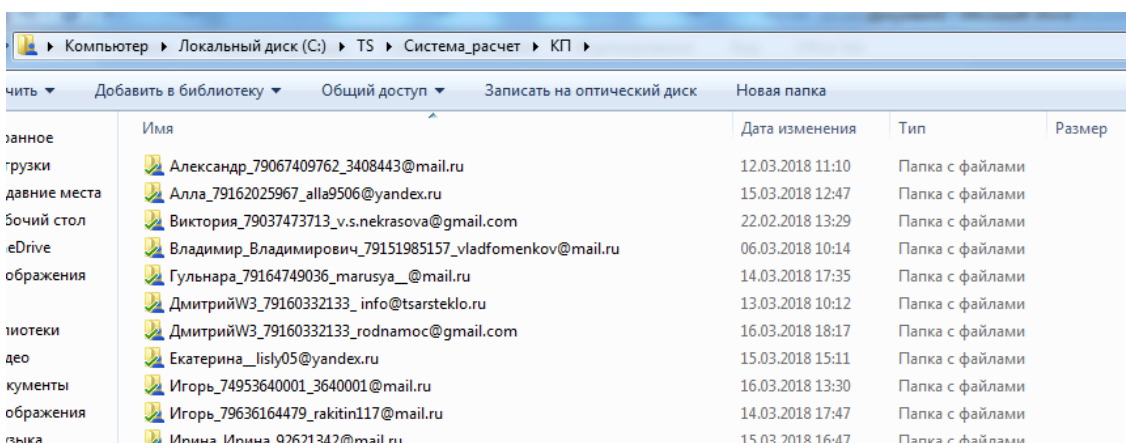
▸ Компьютер ▸ Локальный диск (C:) ▸ TS ▸ Система_расчет ▸ КП ▸

чить ▾ Добавить в библиотеку ▾ Общий доступ ▾ Записать на оптический диск Новая папка

| | Имя | Дата изменения | Тип | Размер |
|---|---|---|---|---|
| ранное | | | | |
| грузки | Александр_79067409762_3408443@mail.ru | 12.03.2018 11:10 | Папка с файлами | |
| давние места | Алла_79162025967_alla9506@yandex.ru | 15.03.2018 12:47 | Папка с файлами | |
| бочий стол | Виктория_79037473713_v.s.nekrasova@gmail.com | 22.02.2018 13:29 | Папка с файлами | |
| eDrive | Владимир_Владимирович_79151985157_vladfomenkov@mail.ru | 06.03.2018 10:14 | Папка с файлами | |
| ображения | Гульнара_79164749036_marusya__@mail.ru | 14.03.2018 17:35 | Папка с файлами | |
| | ДмитрийW3_79160332133_ info@tsarsteklo.ru | 13.03.2018 10:12 | Папка с файлами | |
| лиотеки | ДмитрийW3_79160332133_rodnamoc@gmail.com | 16.03.2018 18:17 | Папка с файлами | |
| део | Екатерина__lisly05@yandex.ru | 15.03.2018 15:11 | Папка с файлами | |
| кументы | Игорь_74953640001_3640001@mail.ru | 16.03.2018 13:30 | Папка с файлами | |
| ображения | Игорь_79636164479_rakitin117@mail.ru | 14.03.2018 17:47 | Папка с файлами | |
| зыка | Ирина_Ирина_92621342@mail.ru | 15.03.2018 16:47 | Папка с файлами | |